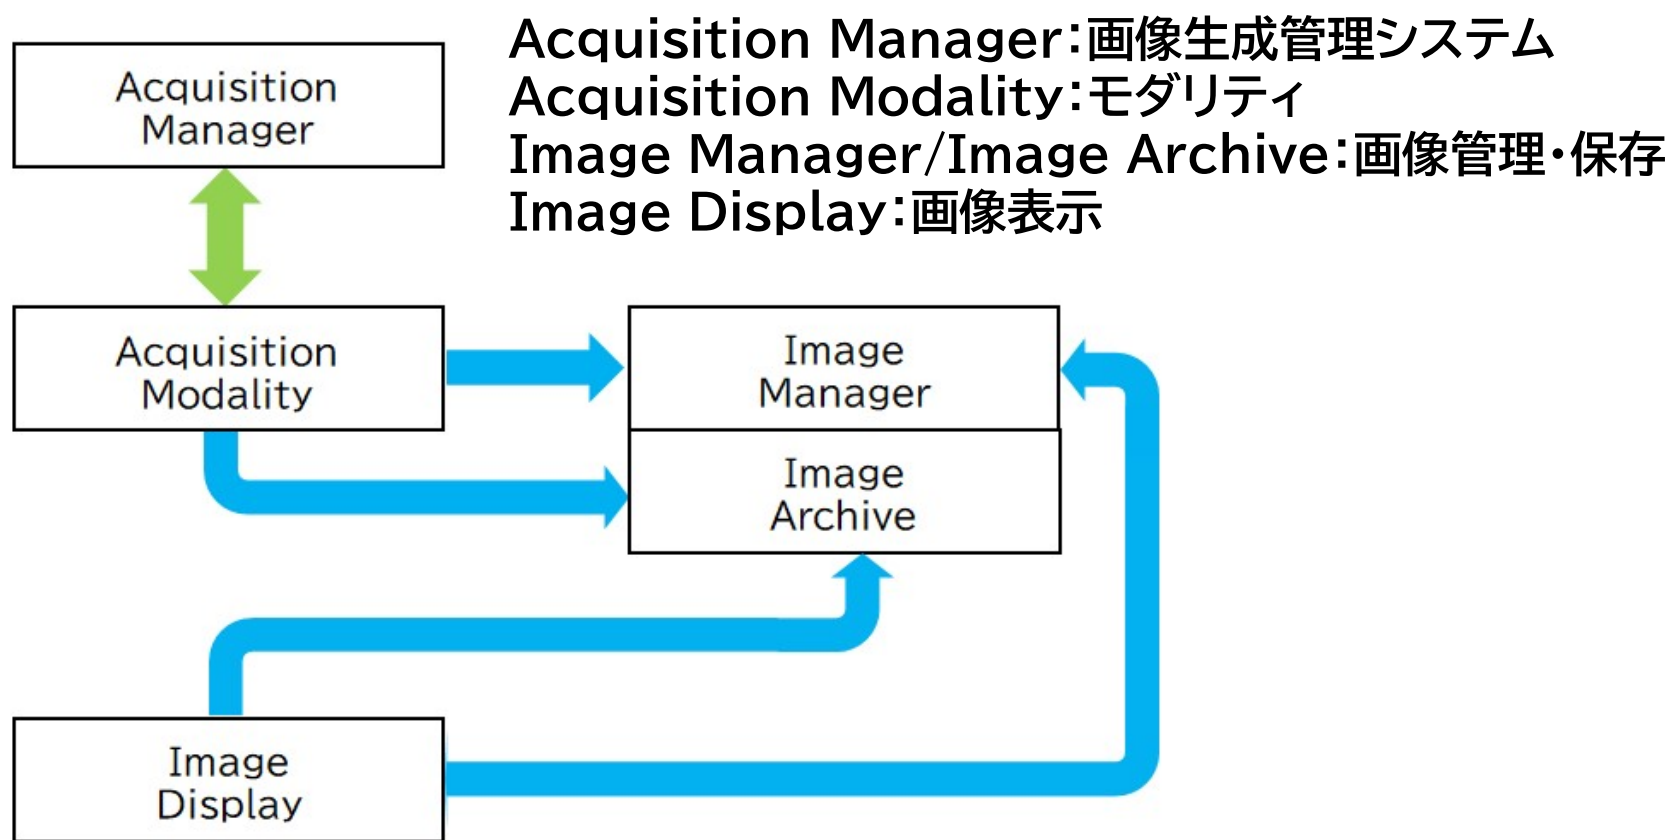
Acquisition Manager:画像生成管理システム
Acquisition Modality:モダリティ
Image Manager/Image Archive:画像管理・保存
Image Display:画像表示

Acquisition Manager

Acquisition Modality

Image Manager

Image Archive

Image Display